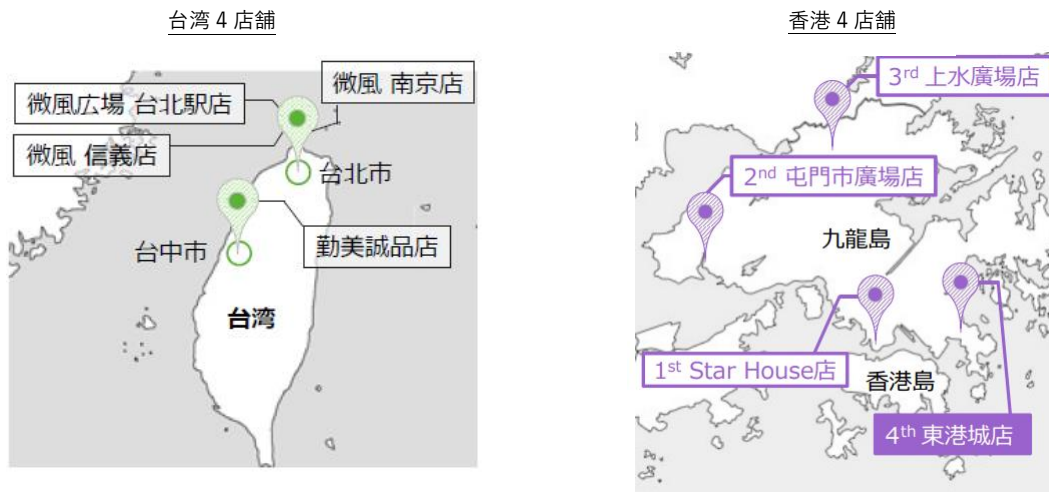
台湾 4 店舗

微風 南京店

微風広場 台北駅店

微風 信義店

台北市

台中市

勤美誠品店

台湾

香港 4 店舗

3$^{rd}$ 上水廣場店

2$^{nd}$ 屯門市廣場店

九龍島

1$^{st}$ Star House店

香港島

4$^{th}$ 東港城店